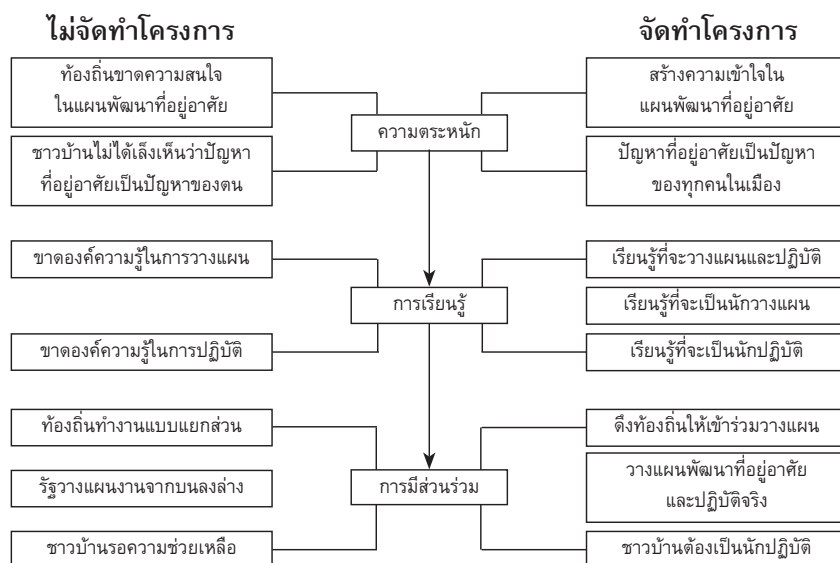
ไม่จัดทำโครงการ

จัดทำโครงการ

ท้องถิ่นขาดความสนใจในแผนพัฒนาที่อยู่อาศัย

สร้างความเข้าใจในแผนพัฒนาที่อยู่อาศัย

ความตระหนัก

ชาวบ้านไม่ได้เล็งเห็นว่าปัญหาที่อยู่อาศัยเป็นปัญหาของตน

ปัญหาที่อยู่อาศัยเป็นปัญหาของทุกคนในเมือง

ขาดองค์ความรู้ในการวางแผน

เรียนรู้ที่จะวางแผนและปฏิบัติ

การเรียนรู้

เรียนรู้ที่จะเป็นนักวางแผน

ขาดองค์ความรู้ในการปฏิบัติ

เรียนรู้ที่จะเป็นนักปฏิบัติ

ท้องถิ่นทำงานแบบแยกส่วน

ดึงท้องถิ่นให้เข้าร่วมวางแผน

รัฐวางแผนงานจากบนลงล่าง

การมีส่วนร่วม

วางแผนพัฒนาที่อยู่อาศัยและปฏิบัติจริง

ชาวบ้านรอความช่วยเหลือ

ชาวบ้านต้องเป็นนักปฏิบัติ